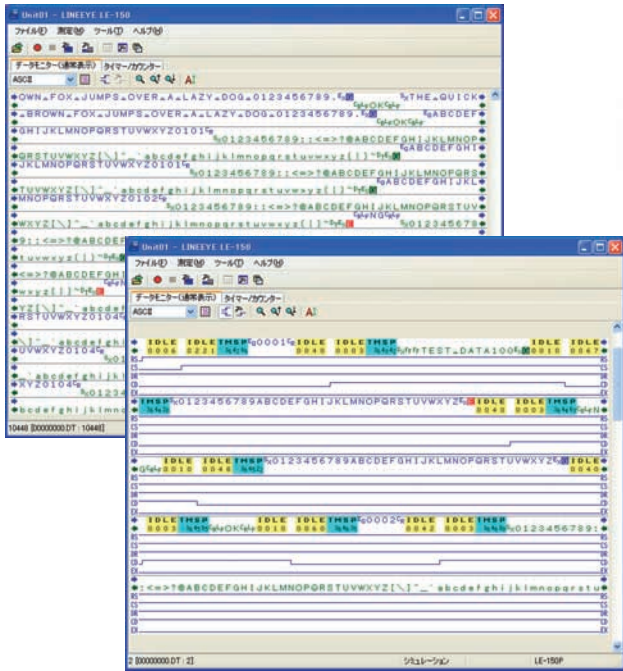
Unit01 - LINEEYE LE-150

ファイル(F) 測定(M) ツール(T) ヘルプ(H)

データモニター(通常表示) タイマー/カウンター

ASCII

OWN FOX JUMPS OVER A LAZY DOG 0123456789. THE QUICK

BROWN FOX JUMPS OVER A LAZY DOG 0123456789. ABCDEF

GHIJKLMNOPQRSTUVWXYZ0101 0123456789:;<=>?@ABCDEFGHIJKLMNOP

QRSTUVWXYZ[\]^_`abcdefghijklmnopqrstuvwxyz{|}~ ABCDEFGHI

JKLMNOPQRSTUVWXYZ0101 0123456789:;<=>?@ABCDEFGHIJKLMNOPQRS

TUVWXYZ[\]^_`abcdefghijklmnopqrstuvwxyz{|}~ ABCDEFGHIJKL

MNOPQRSTUVWXYZ0102 0123456789:;<=>?@ABCDEFGHIJKLMNOPQRSTUV

WXYZ[\]^_`abcdefghijklmnopqrstuvwxyz{|}~ 0123456789

10448 [00000000.DT : 10448]

Unit01 - LINEEYE LE-150

ファイル(F) 測定(M) ツール(T) ヘルプ(H)

データモニター(通常表示) タイマー/カウンター

ASCII

IDLE 0006 IDLE 0221 TMSP 0001 IDLE 0040 IDLE 0003 TMSP TEST DATA100 IDLE 0010 IDLE 0067

RS CS DR CD ER

TMSP 0123456789ABCDEFGHIJKLMNOPQRSTUVWXYZ IDLE 0043 IDLE 0003 TMSP N

IDLE 0010 IDLE 0046 TMSP 0123456789ABCDEFGHIJKLMNOPQRSTUVWXYZ IDLE 0040

IDLE 0003 TMSP OK IDLE 0010 IDLE 0060 TMSP 0002 IDLE 0042 IDLE 0003 TMSP 0123456789:

;<=>?@ABCDEFGHIJKLMNOPQRSTUVWXYZ[\]^_`abcdefghijklmnopqrstu

2 [00000000.DT : 2] シミュレーション LE-150P